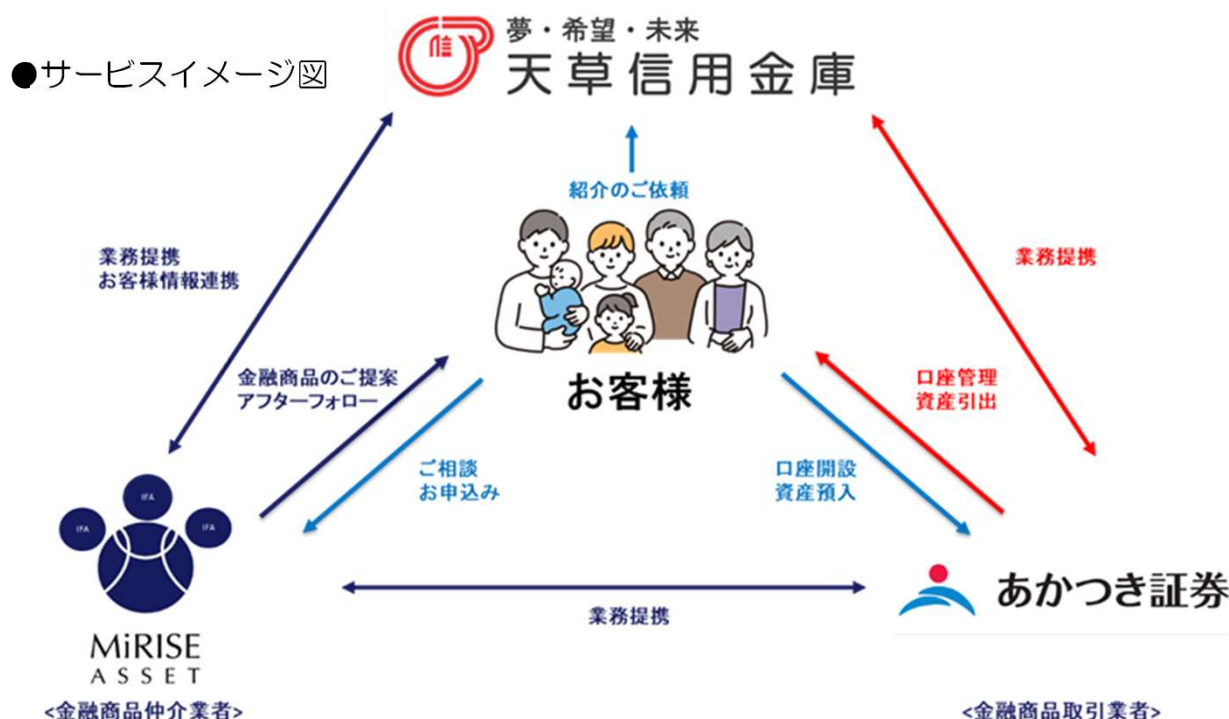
●サービスイメージ図

信

夢・希望・未来
天草信用金庫

紹介のご依頼

業務提携
お客様情報連携

業務提携

お客様

金融商品のご提案
アフターフォロー

口座管理
資産引出

ご相談
お申込み

口座開設
資産預入

IFA
IFA
IFA

MiRISE
ASSET
<金融商品仲介業者>

業務提携

あかつき証券
<金融商品取引業者>